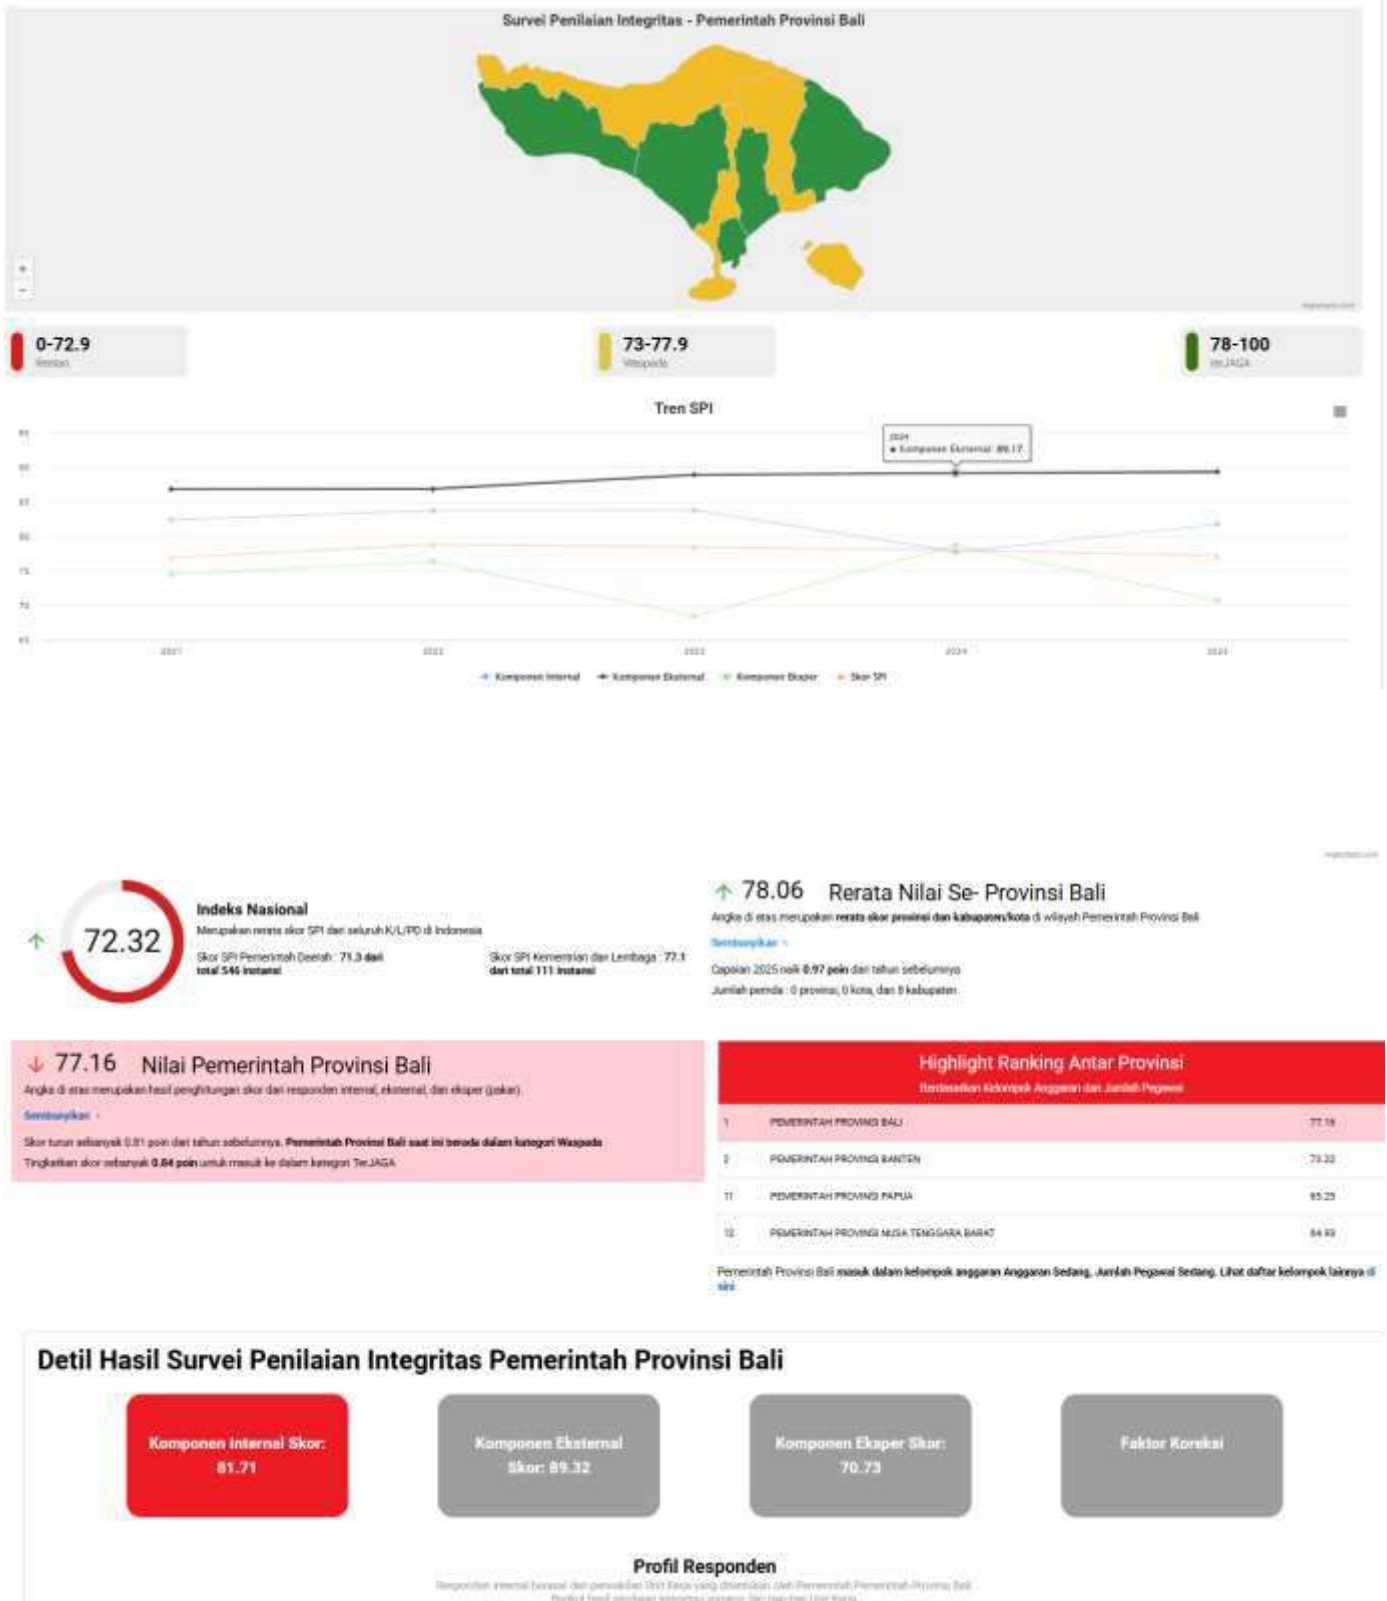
Survei Penilaian Integritas - Pemerintah Provinsi Bali

+
-

0-72.9
Rentan

73-77.9
Waspada

78-100
TerJAGA

Tren SPI

2024
● Komponen Eksternal: 89.17

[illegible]
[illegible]
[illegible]
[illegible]
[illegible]
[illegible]
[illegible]

2021 2022 2023 2024 2025

Komponen Internal — Komponen Eksternal — Komponen Ekspe — Skor SPI

72.32
Indeks Nasional
Merupakan rerata skor SPI dari seluruh K/L/PD di Indonesia
Skor SPI Pemerintah Daerah : 71.3 dari total 546 instansi
Skor SPI Kementrian dan Lembaga : 77.1 dari total 111 instansi

78.06 Rerata Nilai Se- Provinsi Bali
Angka di atas merupakan rerata skor provinsi dan kabupaten/kota di wilayah Pemerintah Provinsi Bali
Sembunyikan
Capaian 2025 naik 0.97 poin dari tahun sebelumnya
Jumlah pemda : 0 provinsi, 0 kota, dan 8 kabupaten

77.16 Nilai Pemerintah Provinsi Bali
Angka di atas merupakan hasil penghitungan skor dari responden internal, eksternal, dan eksper (pakar).
Sembunyikan
Skor turun sebanyak 0.81 poin dari tahun sebelumnya. Pemerintah Provinsi Bali saat ini berada dalam kategori Waspada
Tingkatkan skor sebanyak 0.84 poin untuk masuk ke dalam kategori TerJAGA

Highlight Ranking Antar Provinsi
Berdasarkan Kelompok Anggaran dan Jumlah Pegawai

| 1 | PEMERINTAH PROVINSI BALI | 77.16 |
|---|---|---|
| 2 | PEMERINTAH PROVINSI BANTEN | 73.32 |
| 11 | PEMERINTAH PROVINSI PAPUA | 65.25 |
| 12 | PEMERINTAH PROVINSI NUSA TENGGARA BARAT | 64.93 |

Pemerintah Provinsi Bali masuk dalam kelompok anggaran Anggaran Sedang, Jumlah Pegawai Sedang. Lihat daftar kelompok lainnya di sini

Detil Hasil Survei Penilaian Integritas Pemerintah Provinsi Bali

Komponen Internal Skor: 81.71

Komponen Eksternal Skor: 89.32

Komponen Ekaper Skor: 70.73

Faktor Koreksi

Profil Responden
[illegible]
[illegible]